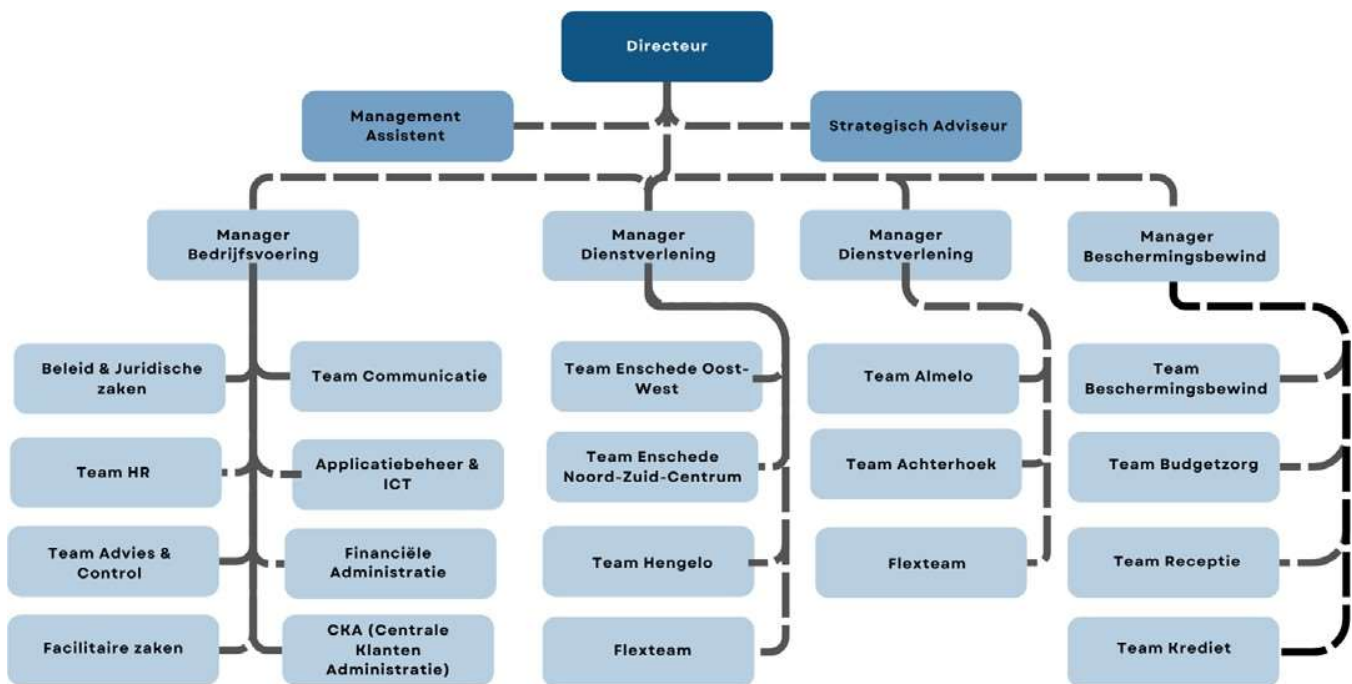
Directeur

Management Assistent

Strategisch Adviseur

Manager Bedrijfsvoering

Manager Dienstverlening

Manager Dienstverlening

Manager Beschermingsbewind

Beleid & Juridische zaken

Team Communicatie

Team HR

Applicatiebeheer & ICT

Team Advies & Control

Financiële Administratie

Facilitaire zaken

CKA (Centrale Klanten Administratie)

Team Enschede Oost-West

Team Enschede Noord-Zuid-Centrum

Team Hengelo

Flexteam

Team Almelo

Team Achterhoek

Flexteam

Team Beschermingsbewind

Team Budgetzorg

Team Receptie

Team Krediet